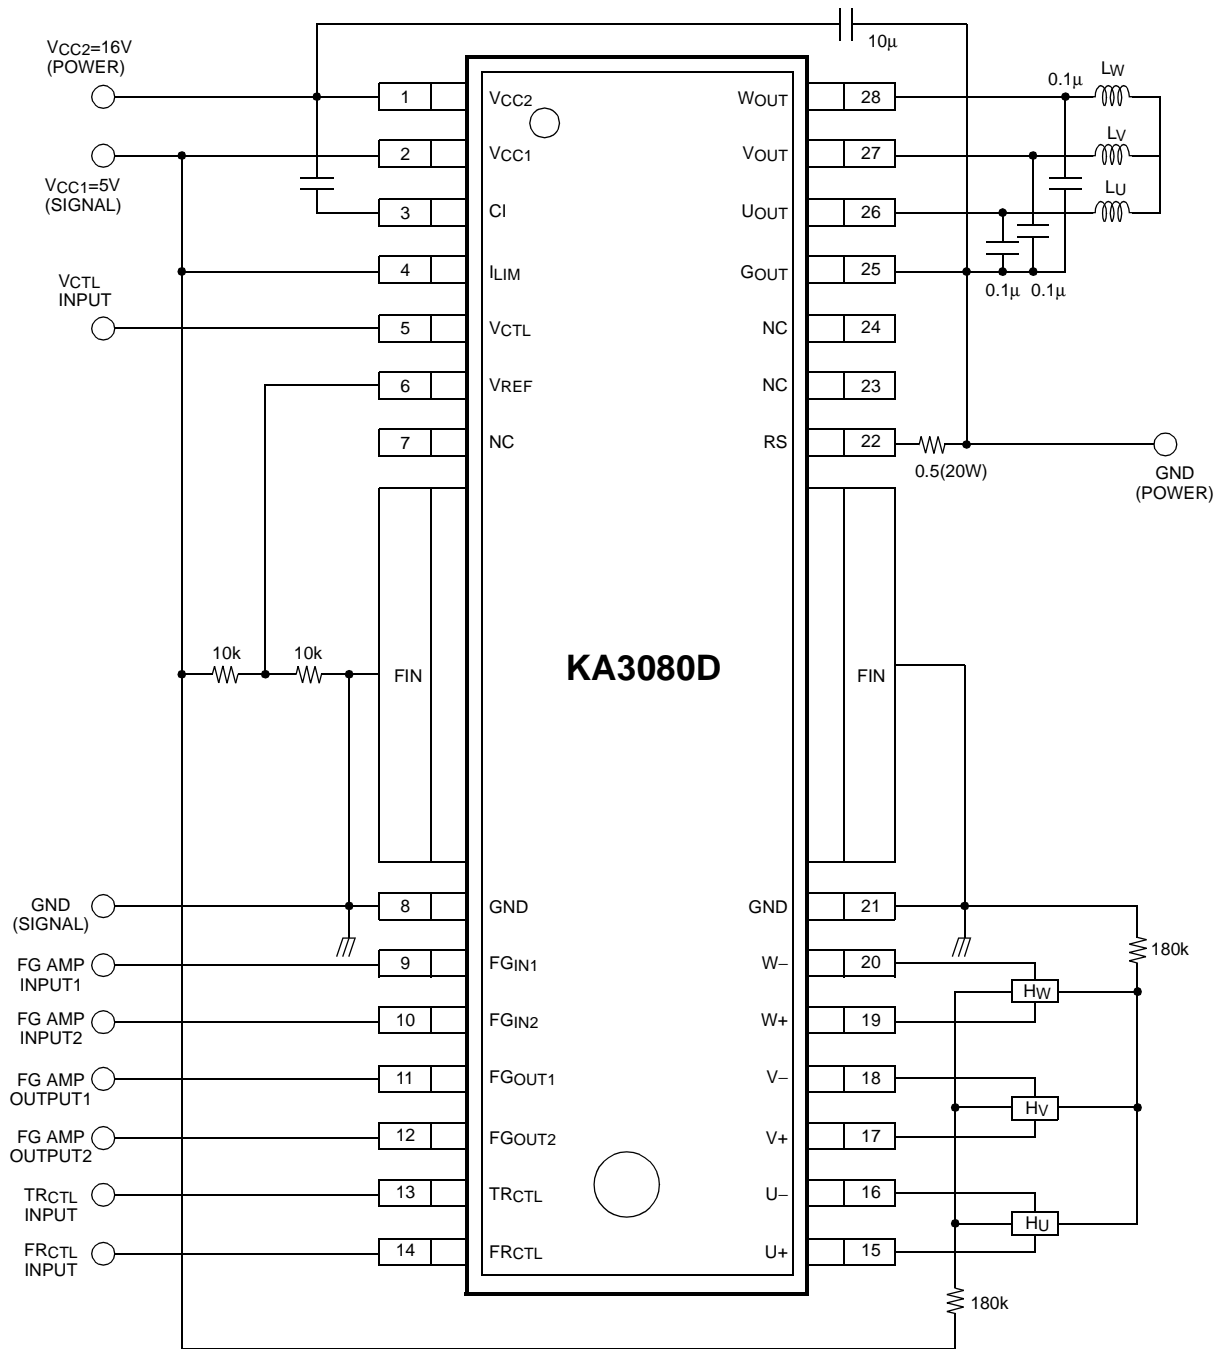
$V_{CC2}$=16V
(POWER)

$V_{CC1}$=5V
(SIGNAL)

$V_{CTL}$
INPUT

10μ

1 $V_{CC2}$
2 $V_{CC1}$
3 CI
4 $I_{LIM}$
5 $V_{CTL}$
6 $V_{REF}$
7 NC

$W_{OUT}$ 28
$V_{OUT}$ 27
$U_{OUT}$ 26
$G_{OUT}$ 25
NC 24
NC 23
RS 22

0.1μ
$L_W$
$L_V$
$L_U$
0.1μ 0.1μ

0.5(20W)

GND
(POWER)

10k 10k

FIN

KA3080D

FIN

GND
(SIGNAL)
FG AMP
INPUT1
FG AMP
INPUT2
FG AMP
OUTPUT1
FG AMP
OUTPUT2
$TR_{CTL}$
INPUT
$FR_{CTL}$
INPUT

8 GND
9 $FG_{IN1}$
10 $FG_{IN2}$
11 $FG_{OUT1}$
12 $FG_{OUT2}$
13 $TR_{CTL}$
14 $FR_{CTL}$

GND 21
W− 20
W+ 19
V− 18
V+ 17
U− 16
U+ 15

180k
$H_W$
$H_V$
$H_U$
180k